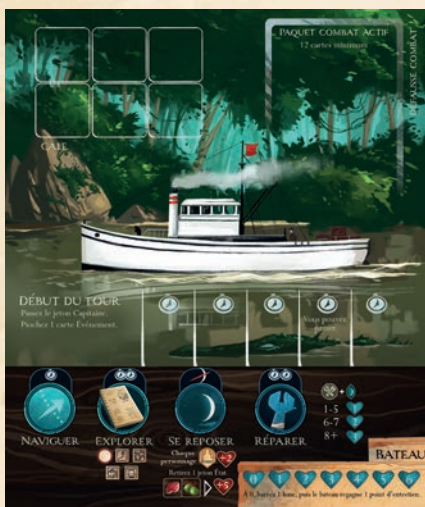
PAQUET COMBAT ACTIF
12 cartes minimum

DÉFAUSSE COMBAT

CALE

DÉBUT DU TOUR
Passez le jeton Capitaine.
Piochez 1 carte Événement.

Vous pouvez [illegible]

NAVIGUER

EXPLORER

SE REPOSER
Chaque personnage
Retirez 1 jeton État

RÉPARER

1-5
6-7
8+

BATEAU
1 2 3 4 5 6
À 0, barrez 1 case, puis le bateau regagne 1 point d'entretien.